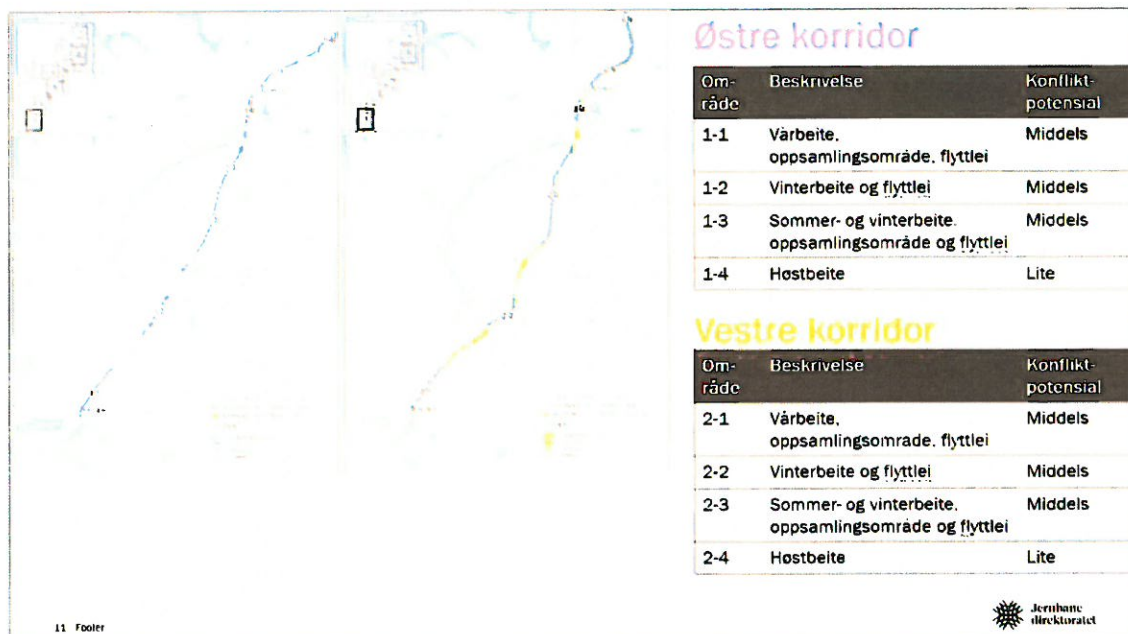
Østre korridor

| Område | Beskrivelse | Konfliktpotensial |
|---|---|---|
| 1-1 | Vårbeite, oppsamlingsområde, flyttlei | Middels |
| 1-2 | Vinterbeite og flyttlei | Middels |
| 1-3 | Sommer- og vinterbeite, oppsamlingsområde og flyttlei | Middels |
| 1-4 | Høstbeite | Lite |

Vestre korridor

| Område | Beskrivelse | Konfliktpotensial |
|---|---|---|
| 2-1 | Vårbeite, oppsamlingsomrade, flyttlei | Middels |
| 2-2 | Vinterbeite og flyttlei | Middels |
| 2-3 | Sommer- og vinterbeite, oppsamlingsområde og flyttlei | Middels |
| 2-4 | Høstbeite | Lite |

11 Footer

Jernbane direktoratet